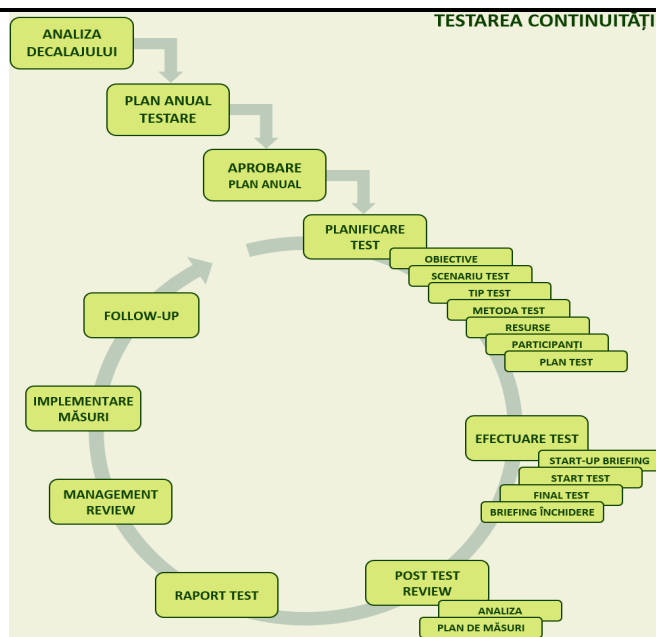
TESTAREA CONTINUITĂȚI

ANALIZA DECALAJULUI

PLAN ANUAL TESTARE

APROBARE PLAN ANUAL

PLANIFICARE TEST

OBIECTIVE

SCENARIU TEST

TIP TEST

METODA TEST

RESURSE

PARTICIPANȚI

PLAN TEST

EFECTUARE TEST

START-UP BRIEFING

START TEST

FINAL TEST

BRIEFING ÎNCHIDERE

POST TEST REVIEW

ANALIZA

PLAN DE MĂSURI

RAPORT TEST

MANAGEMENT REVIEW

IMPLEMENTARE MĂSURI

FOLLOW-UP